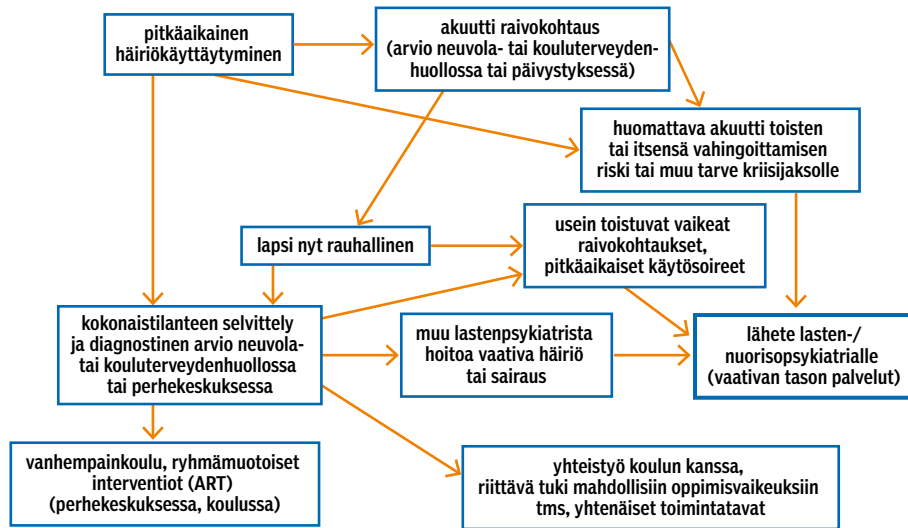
pitkäaikainen häiriökäyttäytyminen

akuutti raivokohtaus (arvio neuvola- tai kouluterveydenhuollossa tai päivystyksessä)

huomattava akuutti toisten tai itsensä vahingoittamisen riski tai muu tarve kriisijaksolle

lapsi nyt rauhallinen

usein toistuvat vaikeat raivokohtaukset, pitkäaikaiset käytösoireet

kokonaistilanteen selvittely ja diagnostinen arvio neuvolatai kouluterveydenhuollossa tai perhekeskuksessa

muu lastenpsykiatrista hoitoa vaativa häiriö tai sairaus

lähete lasten-/ nuorisopsykiatrialle (vaativan tason palvelut)

vanhempainkoulu, ryhmämuotoiset interventiot (ART) (perhekeskuksessa, koulussa)

yhteistyö koulun kanssa, riittävä tuki mahdollisiin oppimisvaikeuksiin tms, yhtenäiset toimintatavat